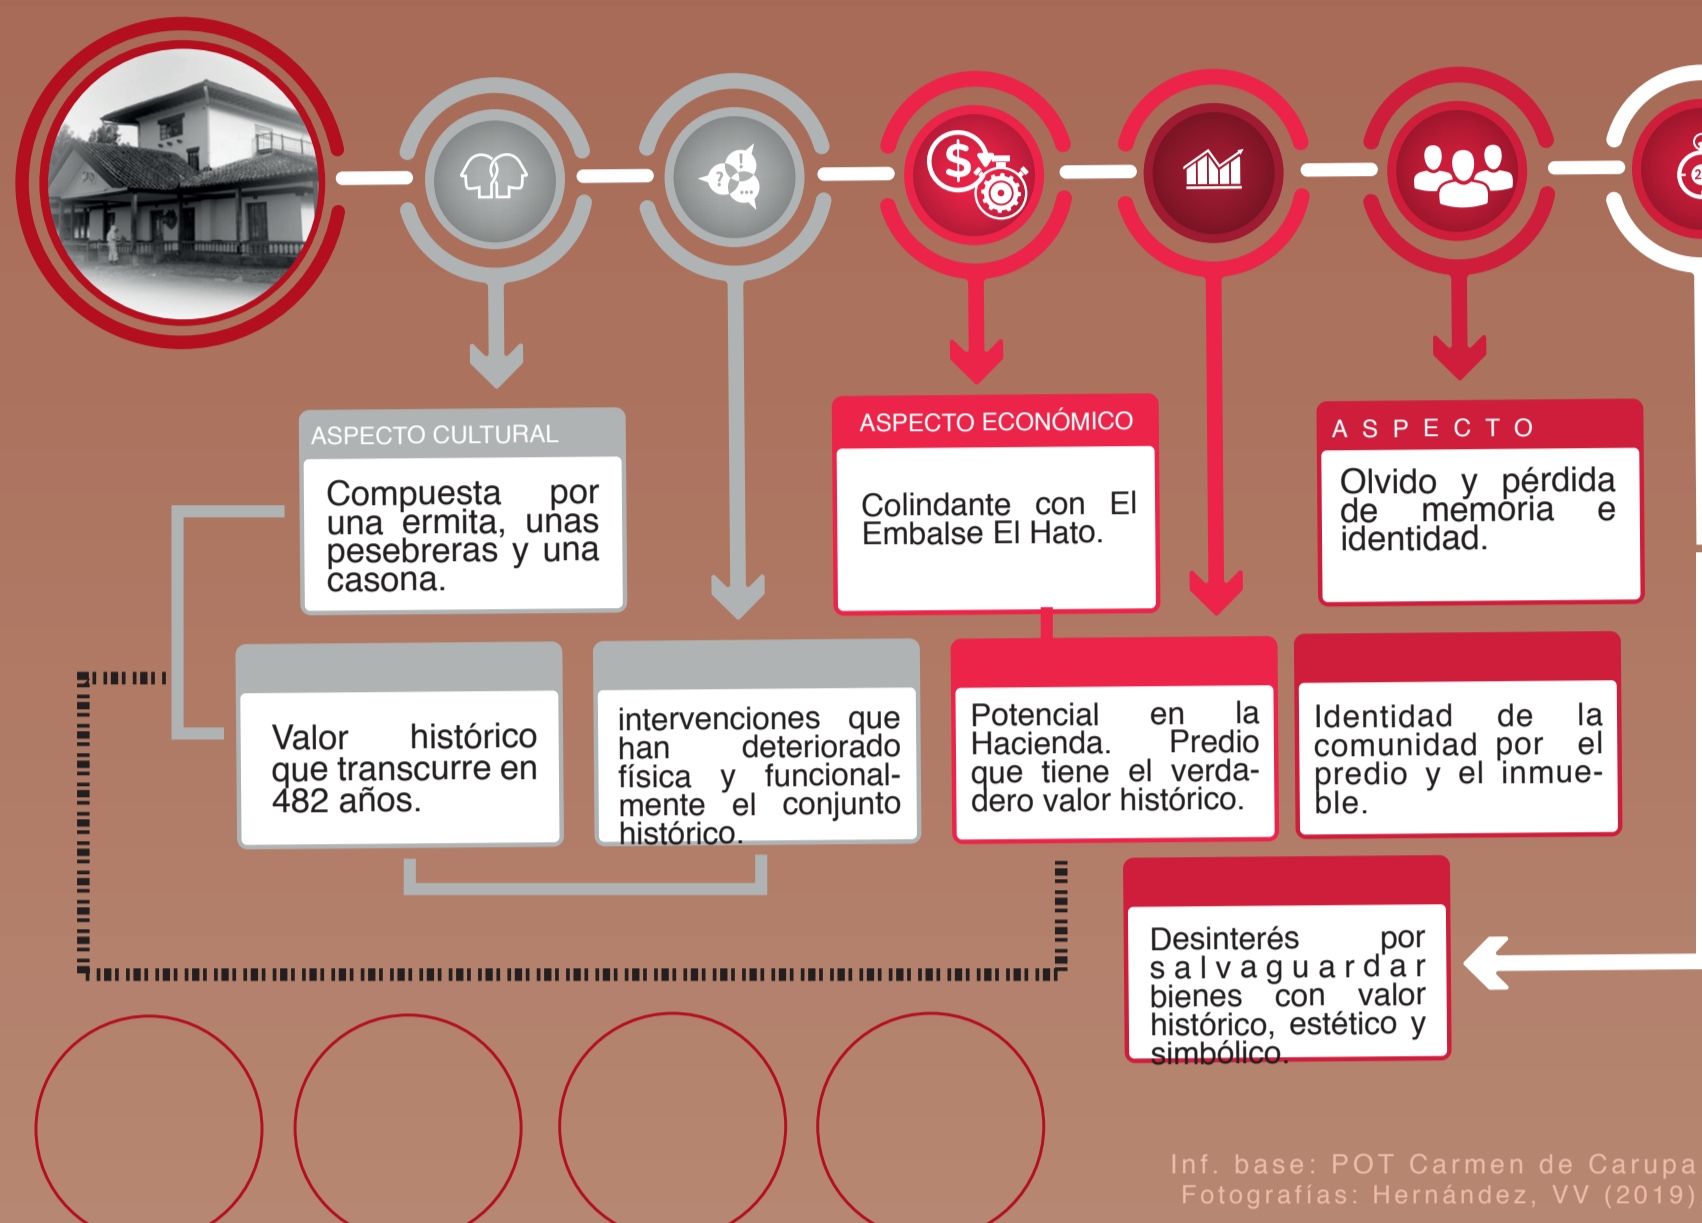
ASPECTO CULTURAL

Compuesta por una ermita, unas pesebreras y una casona.

ASPECTO ECONÓMICO

Colindante con El Embalse El Hato.

ASPECTO

Olvido y pérdida de memoria e identidad.

Valor histórico que transcurre en 482 años.

intervenciones que han deteriorado física y funcionalmente el conjunto histórico.

Potencial en la Hacienda. Predio que tiene el verdadero valor histórico.

Identidad de la comunidad por el predio y el inmueble.

Desinterés por salvaguardar bienes con valor histórico, estético y simbólico.

Inf. base: POT Carmen de Carupa
Fotografías: Hernández, VV (2019)